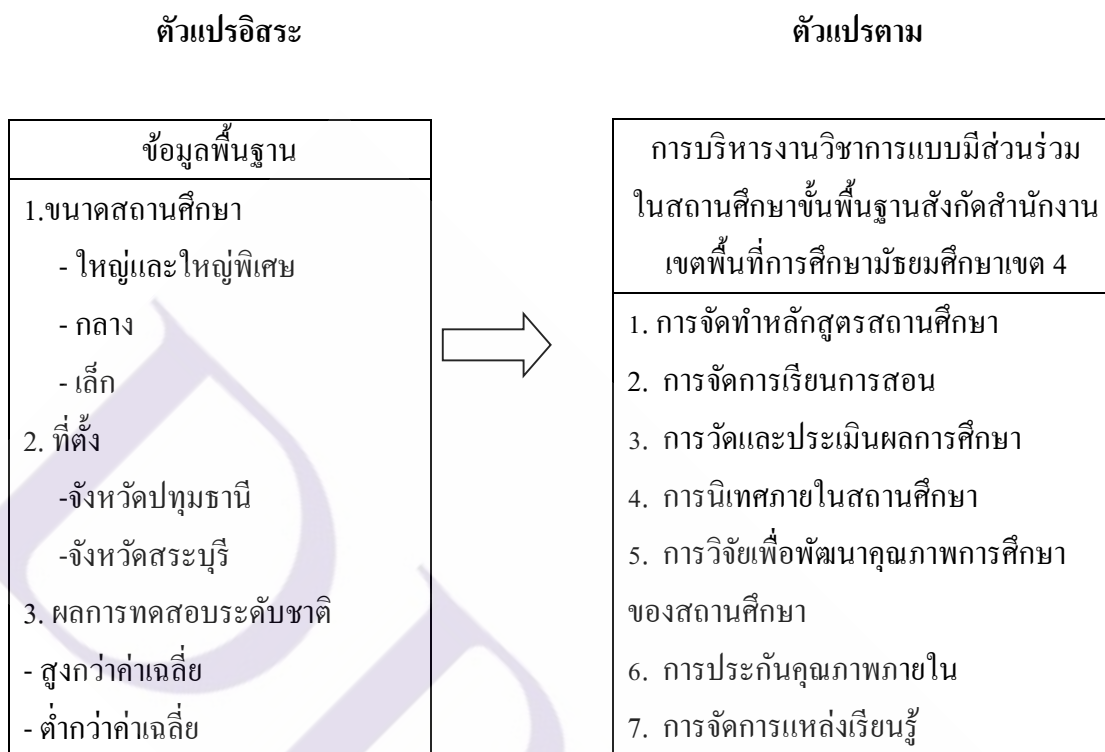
ตัวแปรอิสระ

ตัวแปรตาม

ข้อมูลพื้นฐาน

1.ขนาดสถานศึกษา

- ใหญ่และใหญ่พิเศษ

- กลาง

- เล็ก

2. ที่ตั้ง

-จังหวัดปทุมธานี

-จังหวัดสระบุรี

3. ผลการทดสอบระดับชาติ

- สูงกว่าค่าเฉลี่ย

- ต่ำกว่าค่าเฉลี่ย

การบริหารงานวิชาการแบบมีส่วนร่วมในสถานศึกษาขั้นพื้นฐานสังกัดสำนักงานเขตพื้นที่การศึกษามัธยมศึกษาเขต 4

1. การจัดทำหลักสูตรสถานศึกษา

2. การจัดการเรียนการสอน

3. การวัดและประเมินผลการศึกษา

4. การนิเทศภายในสถานศึกษา

5. การวิจัยเพื่อพัฒนาคุณภาพการศึกษาของสถานศึกษา

6. การประกันคุณภาพภายใน

7. การจัดการแหล่งเรียนรู้